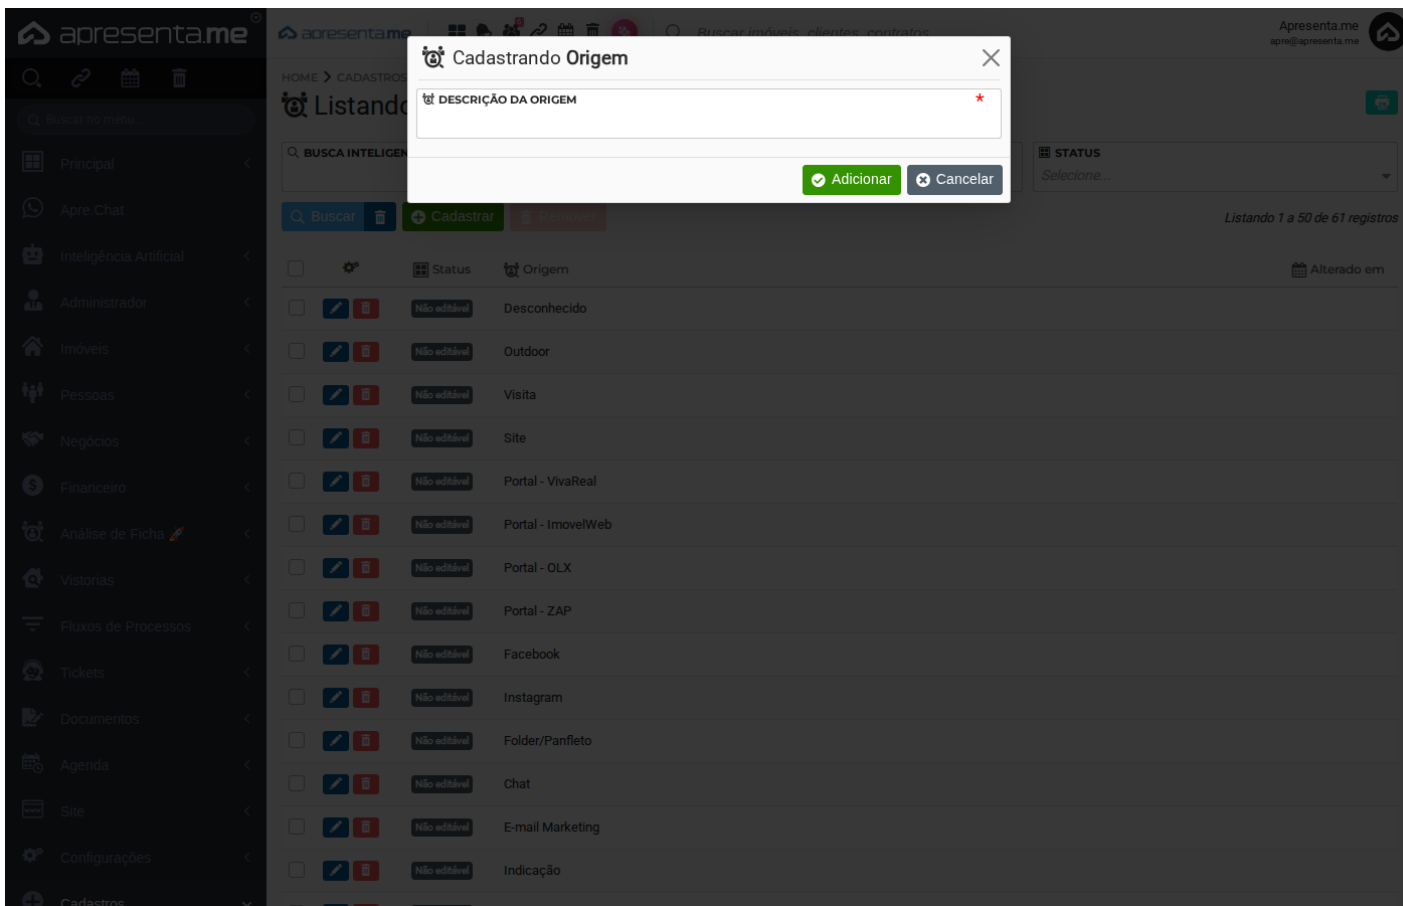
apresenta.me

Buscar no menu...

Principal
Apre.Chat
Inteligência Artificial
Administrador
Imóveis
Pessoas
Negócios
Financeiro
Análise de Ficha
Vistorias
Fluxos de Processos
Tickets
Documentos
Agenda
Site
Configurações
Cadastros

apresenta.me

Buscar imóveis, clientes, contratos...

Apresenta.me
apre@apresenta.me

HOME > CADASTROS

Listando

BUSCA INTELIGEN

STATUS
Selecione...

Buscar
Cadastrar
Remover

Listando 1 a 50 de 61 registros

| | | Status | Origem | Alterado em |
|---|---|---|---|---|
| | | Não editável | Desconhecido | |
| | | Não editável | Outdoor | |
| | | Não editável | Visita | |
| | | Não editável | Site | |
| | | Não editável | Portal - VivaReal | |
| | | Não editável | Portal - ImovelWeb | |
| | | Não editável | Portal - OLX | |
| | | Não editável | Portal - ZAP | |
| | | Não editável | Facebook | |
| | | Não editável | Instagram | |
| | | Não editável | Folder/Panfleto | |
| | | Não editável | Chat | |
| | | Não editável | E-mail Marketing | |
| | | Não editável | Indicação | |

Cadastrando Origem

DESCRIÇÃO DA ORIGEM *

Adicionar
Cancelar